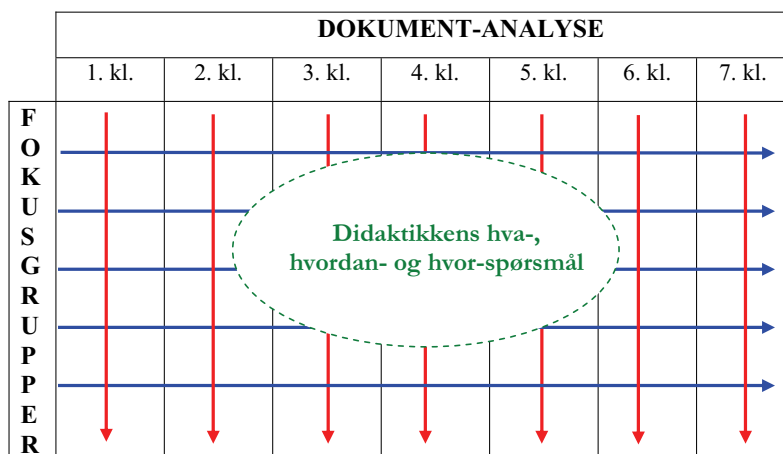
| | DOKUMENT-ANALYSE | | | | | | |
|---|---|---|---|---|---|---|---|
| | 1. kl. | 2. kl. | 3. kl. | 4. kl. | 5. kl. | 6. kl. | 7. kl. |

F
O
K
U
S
G
R
U
P
P
E
R

Didaktikkens hva-, hvordan- og hvor-spørsmål